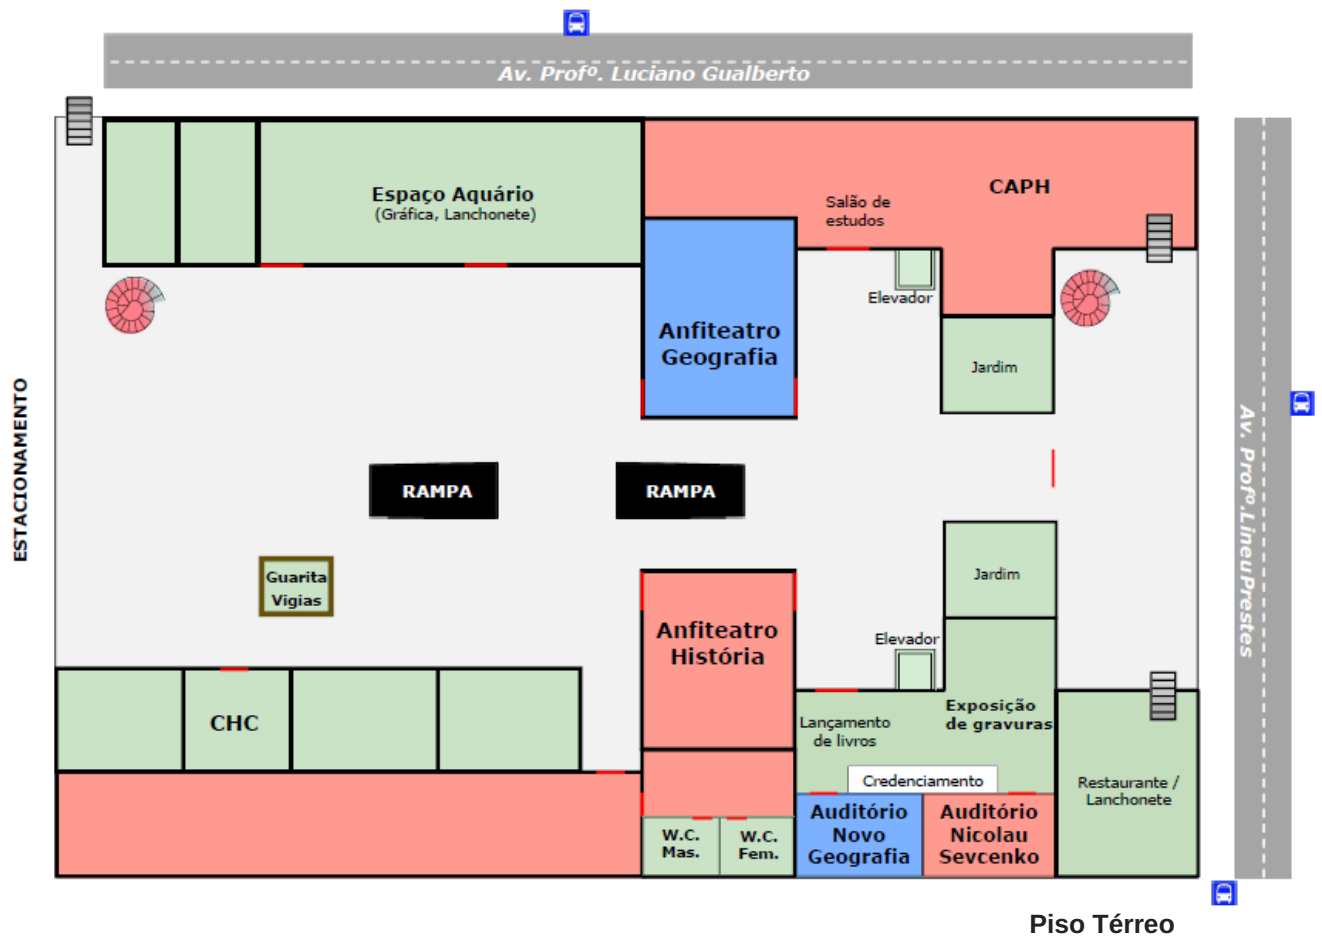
Av. Profº. Luciano Gualberto

Espaço Aquário
(Gráfica, Lanchonete)

CAPH

Salão de estudos

Elevador

Anfiteatro Geografia

Jardim

ESTACIONAMENTO

RAMPA

RAMPA

Av. Profº.LineuPrestes

Jardim

Guarita Vigias

Elevador

Anfiteatro História

CHC

Exposição de gravuras

Lançamento de livros

Credenciamento

Restaurante / Lanchonete

W.C. Mas.

W.C. Fem.

Auditório Novo Geografia

Auditório Nicolau Sevcenko

Piso Térreo